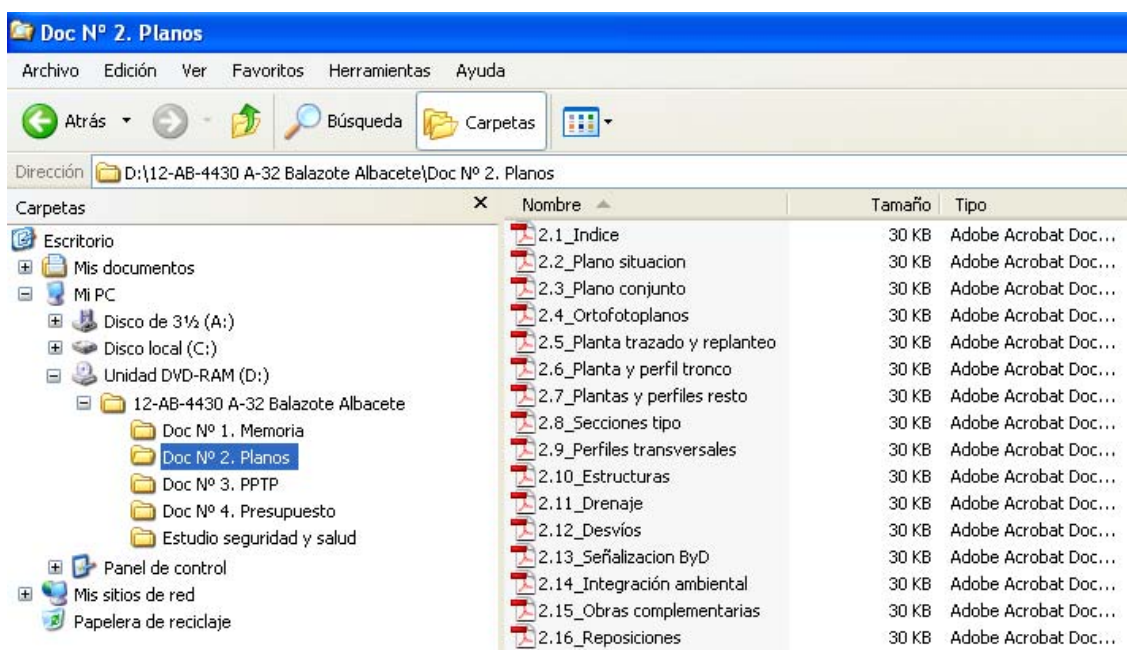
Doc Nº 2. Planos

Archivo Edición Ver Favoritos Herramientas Ayuda

Atrás Búsqueda Carpetas

Dirección D:\12-AB-4430 A-32 Balazote Albacete\Doc Nº 2. Planos

Carpetas ×

Escritorio
Mis documentos
Mi PC
Disco de 3½ (A:)
Disco local (C:)
Unidad DVD-RAM (D:)
12-AB-4430 A-32 Balazote Albacete
Doc Nº 1. Memoria
Doc Nº 2. Planos
Doc Nº 3. PPTP
Doc Nº 4. Presupuesto
Estudio seguridad y salud
Panel de control
Mis sitios de red
Papelera de reciclaje

| Nombre | Tamaño | Tipo |
|---|---|---|
| 2.1_Indice | 30 KB | Adobe Acrobat Doc... |
| 2.2_Plano situacion | 30 KB | Adobe Acrobat Doc... |
| 2.3_Plano conjunto | 30 KB | Adobe Acrobat Doc... |
| 2.4_Ortofotoplanos | 30 KB | Adobe Acrobat Doc... |
| 2.5_Planta trazado y replanteo | 30 KB | Adobe Acrobat Doc... |
| 2.6_Planta y perfil tronco | 30 KB | Adobe Acrobat Doc... |
| 2.7_Plantas y perfiles resto | 30 KB | Adobe Acrobat Doc... |
| 2.8_Secciones tipo | 30 KB | Adobe Acrobat Doc... |
| 2.9_Perfiles transversales | 30 KB | Adobe Acrobat Doc... |
| 2.10_Estructuras | 30 KB | Adobe Acrobat Doc... |
| 2.11_Drenaje | 30 KB | Adobe Acrobat Doc... |
| 2.12_Desvíos | 30 KB | Adobe Acrobat Doc... |
| 2.13_Señalizacion ByD | 30 KB | Adobe Acrobat Doc... |
| 2.14_Integración ambiental | 30 KB | Adobe Acrobat Doc... |
| 2.15_Obras complementarias | 30 KB | Adobe Acrobat Doc... |
| 2.16_Reposiciones | 30 KB | Adobe Acrobat Doc... |